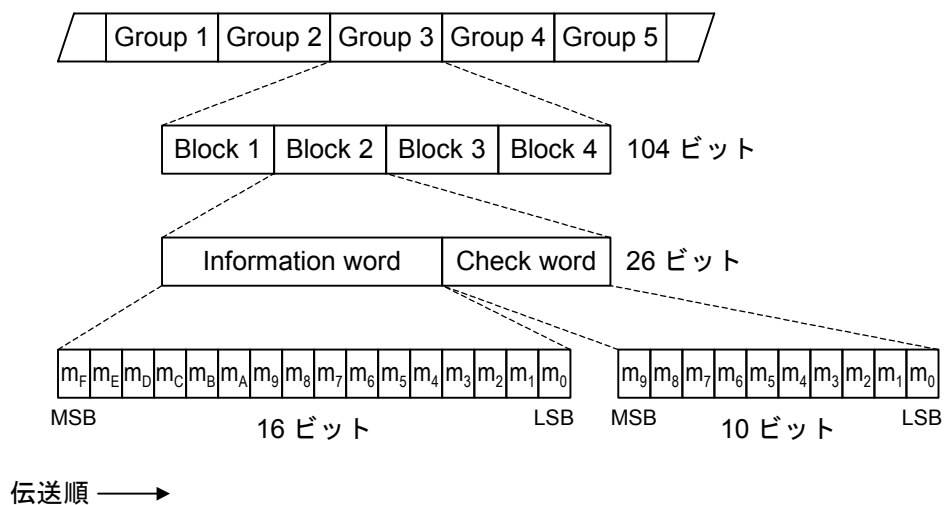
Group 1 Group 2 Group 3 Group 4 Group 5

Block 1 Block 2 Block 3 Block 4 104 ビット

Information word Check word 26 ビット

$m_F$ $m_E$ $m_D$ $m_C$ $m_B$ $m_A$ $m_9$ $m_8$ $m_7$ $m_6$ $m_5$ $m_4$ $m_3$ $m_2$ $m_1$ $m_0$

MSB 16 ビット LSB

$m_9$ $m_8$ $m_7$ $m_6$ $m_5$ $m_4$ $m_3$ $m_2$ $m_1$ $m_0$

MSB 10 ビット LSB

伝送順